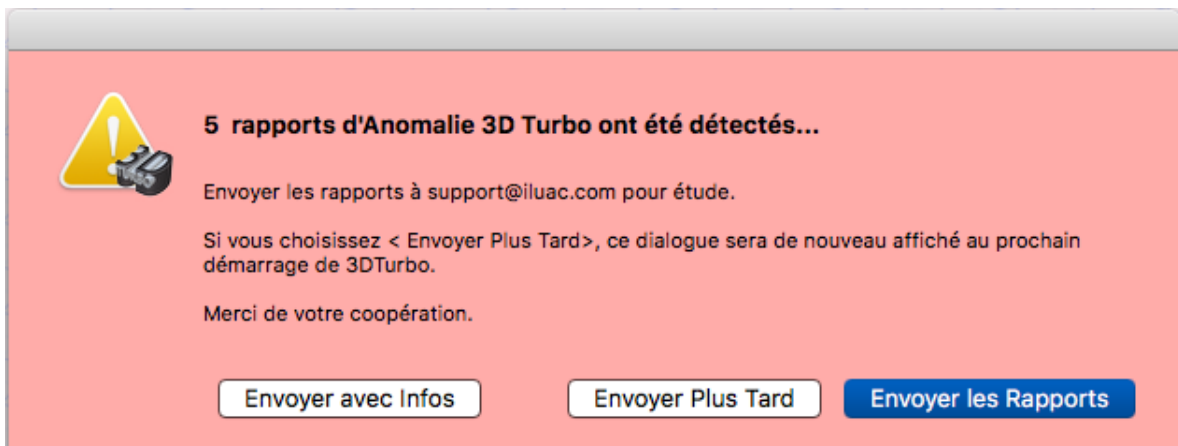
5  rapports d'Anomalie 3D Turbo ont été détectés...

Envoyer les rapports à support@iluac.com pour étude.

Si vous choisissez < Envoyer Plus Tard>, ce dialogue sera de nouveau affiché au prochain démarrage de 3DTurbo.

Merci de votre coopération.

Envoyer avec Infos

Envoyer Plus Tard

Envoyer les Rapports